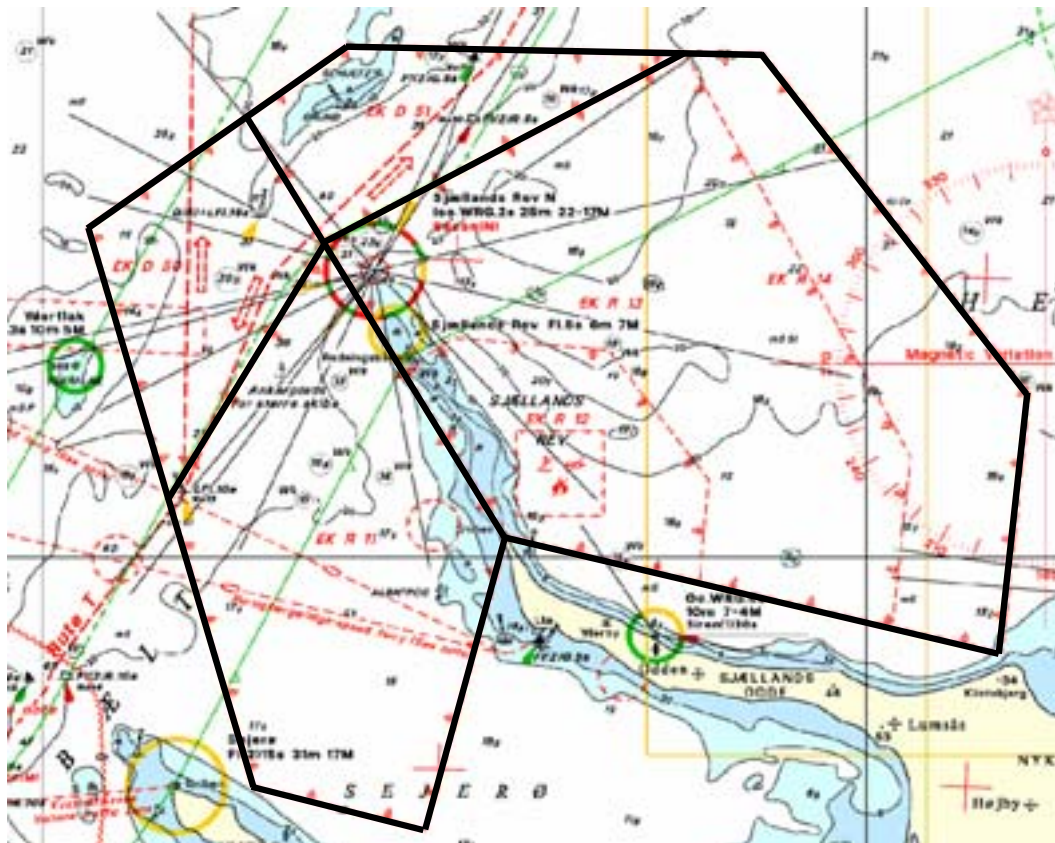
Sjællands Rev N
Iso WRG.2s 28m 22-17M

Sjællands Rev Fl.5s 8m 7M

EK D 51
EK D 50
EK R 13
EK R 14
EK R 12
EK R 11

Wærflak
3s 10m 5M

Ankerplads
for større skibe

SJÆLLANDS
REV

Magnetic Variation

Oc.WRG
10m 7-4M
Siren(1)30s

Odden
SJÆLLANDS
ODDE

Lumsås
Højby
Klintebjerg

Sejerø
Fl(2)15s 31m 17M

S E J E R Ø

Rute T

B

H E

NYK